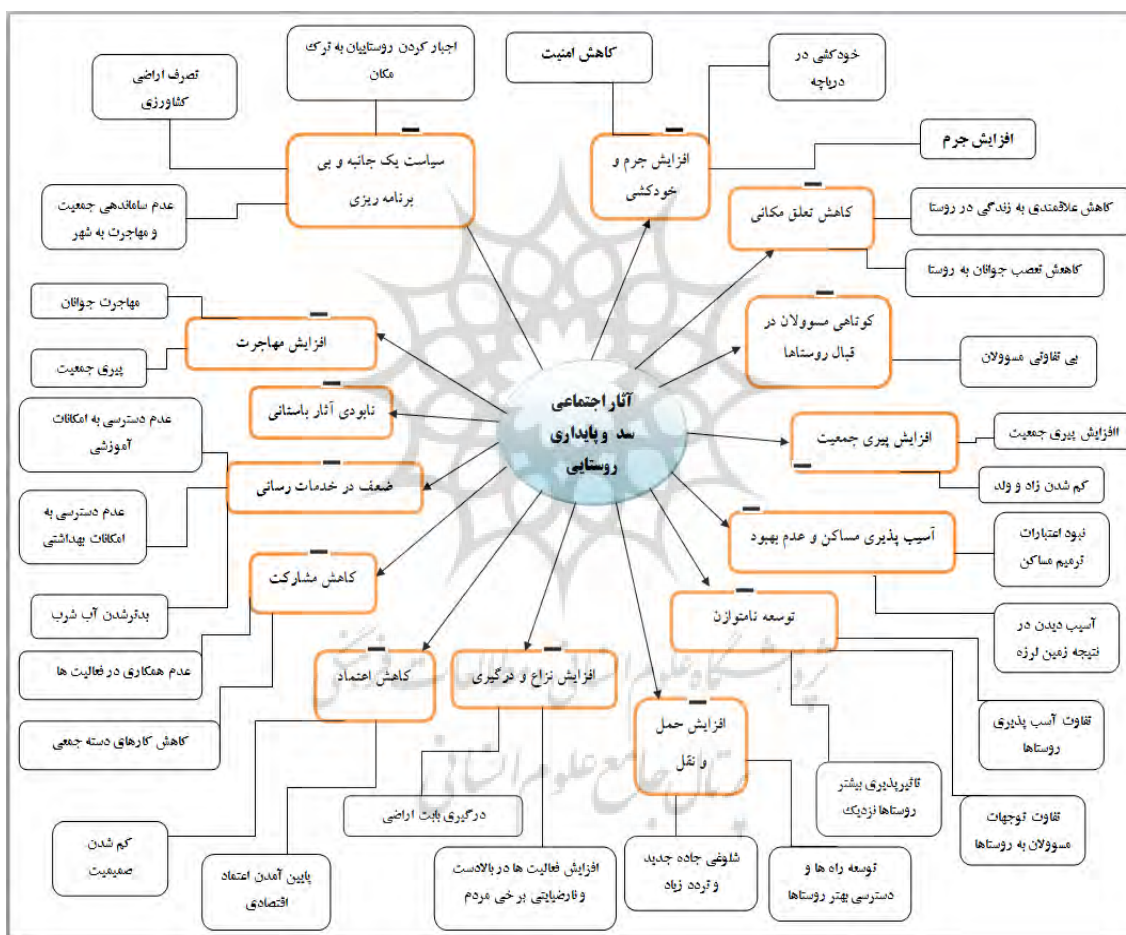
آثار اجتماعی سد وپایداری روستایی

سیاست یک جانبه و بی برنامه ریزی
اجبار کردن روستاییان به ترک مکان
تصرف اراضی کشاورزی
عدم ساماندهی جمعیت و مهاجرت به شهر

افزایش جرم و خودکشی
کاهش امنیت
خودکشی در دریاچه
افزایش جرم

کاهش تعلق مکانی
کاهش علاقمندی به زندگی در روستا
کاهش تعصب جوانان به روستا

کوتاهی مسوولان در قبال روستاها
بی تفاوتی مسوولان

افزایش پیری جمعیت
افزایش پیری جمعیت
کم شدن زاد و ولد

آسیب پذیری مساکن و عدم بهبود
نبود اعتبارات ترمیم مساکن
آسیب دیدن در نتیجه زمین لرزه

توسعه نامتوازن
تفاوت آسب پذیری روستاها
تاثیرپذیری بیشتر روستاها نزدیک
تفاوت توجهات مسوولان به روستاها

افزایش حمل و نقل
شلوغی جاده جدید و تردد زیاد
توسعه راه ها و دسترسی بهتر روستاها

افزایش نزاع و درگیری
درگیری بابت اراضی
افزایش فعالیت ها در بالادست ونارضایتی برخی مردم

کاهش اعتماد
کم شدن صمیمیت
پایین آمدن اعتماد اقتصادی

کاهش مشارکت
بدترشدن آب شرب
عدم همکاری در فعالیت ها
کاهش کارهای دسته جمعی

ضعف در خدمات رسانی
عدم دسترسی به امکانات آموزشی
عدم دسترسی به امکانات بهداشتی

نابودی آثار باستانی

افزایش مهاجرت
مهاجرت جوانان
پیری جمعیت